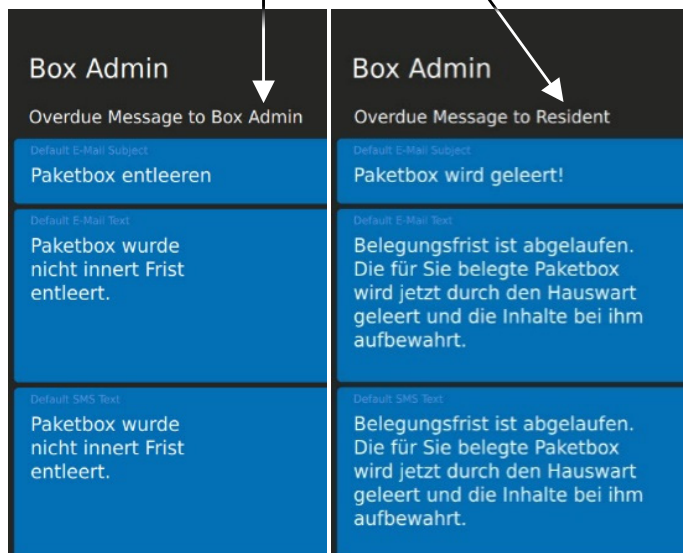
Box Admin

Overdue Message to Box Admin

Default E-Mail Subject

Paketbox entleeren

Default E-Mail Text

Paketbox wurde nicht innert Frist entleert.

Default SMS Text

Paketbox wurde nicht innert Frist entleert.

Box Admin

Overdue Message to Resident

Default E-Mail Subject

Paketbox wird geleert!

Default E-Mail Text

Belegungsfrist ist abgelaufen. Die für Sie belegte Paketbox wird jetzt durch den Hauswart geleert und die Inhalte bei ihm aufbewahrt.

Default SMS Text

Belegungsfrist ist abgelaufen. Die für Sie belegte Paketbox wird jetzt durch den Hauswart geleert und die Inhalte bei ihm aufbewahrt.